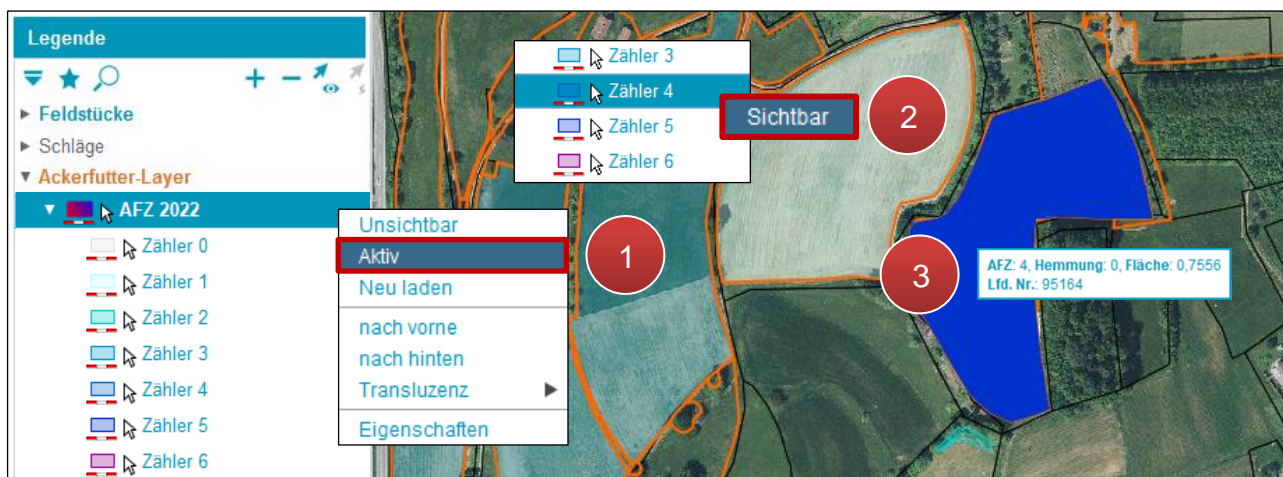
Legende

Feldstücke
Schläge
Ackerfutter-Layer
AFZ 2022
Zähler 0
Zähler 1
Zähler 2
Zähler 3
Zähler 4
Zähler 5
Zähler 6

Unsichtbar
Aktiv
Neu laden
nach vorne
nach hinten
Transluzenz
Eigenschaften

1

Zähler 3
Zähler 4
Zähler 5
Zähler 6

Sichtbar

2

3

AFZ: 4, Hemmung: 0, Fläche: 0,7556
Lfd. Nr.: 95164